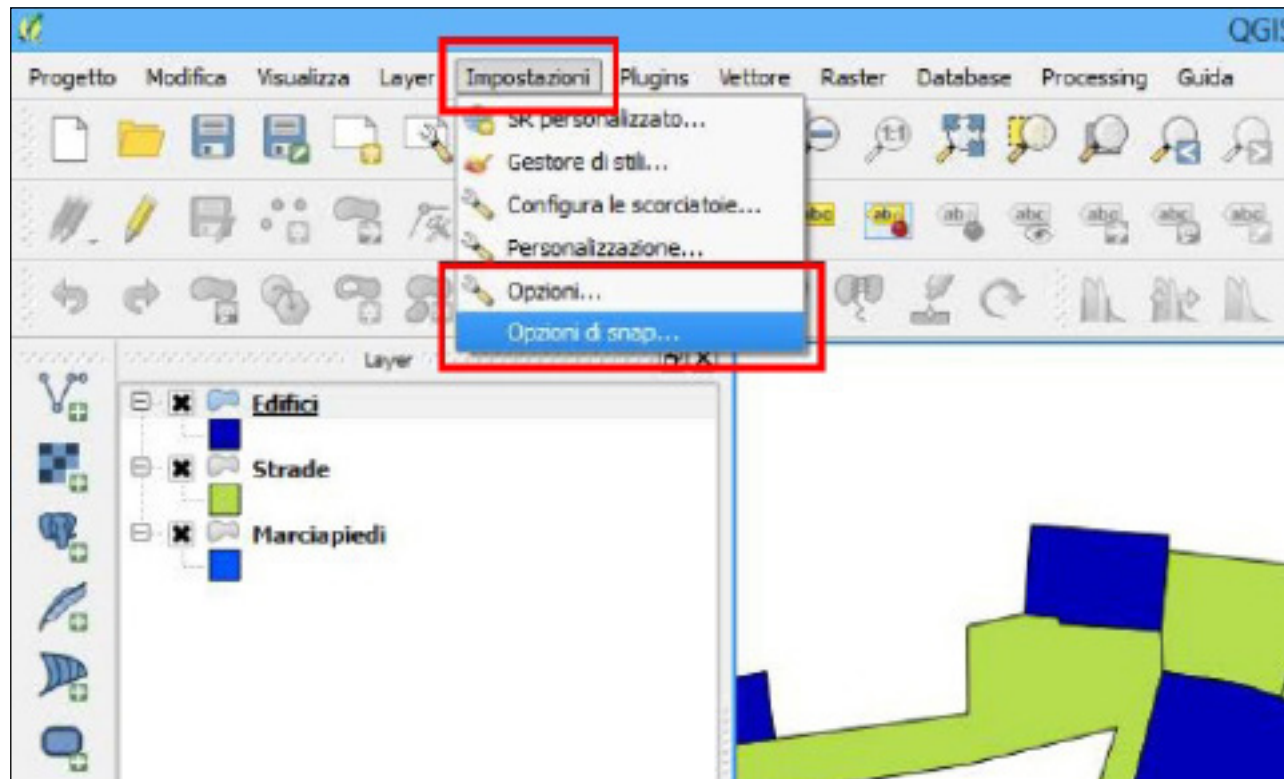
QGIS

Progetto Modifica Visualizza Layer Impostazioni Plugins Vettore Raster Database Processing Guida

SR personalizzato...
Gestore di stili...
Configura le scorciatoie...
Personalizzazione...
Opzioni...
Opzioni di snap...

abc ab abc abc abc abc abc

Layer

Edifici
Strade
Marciapiedi